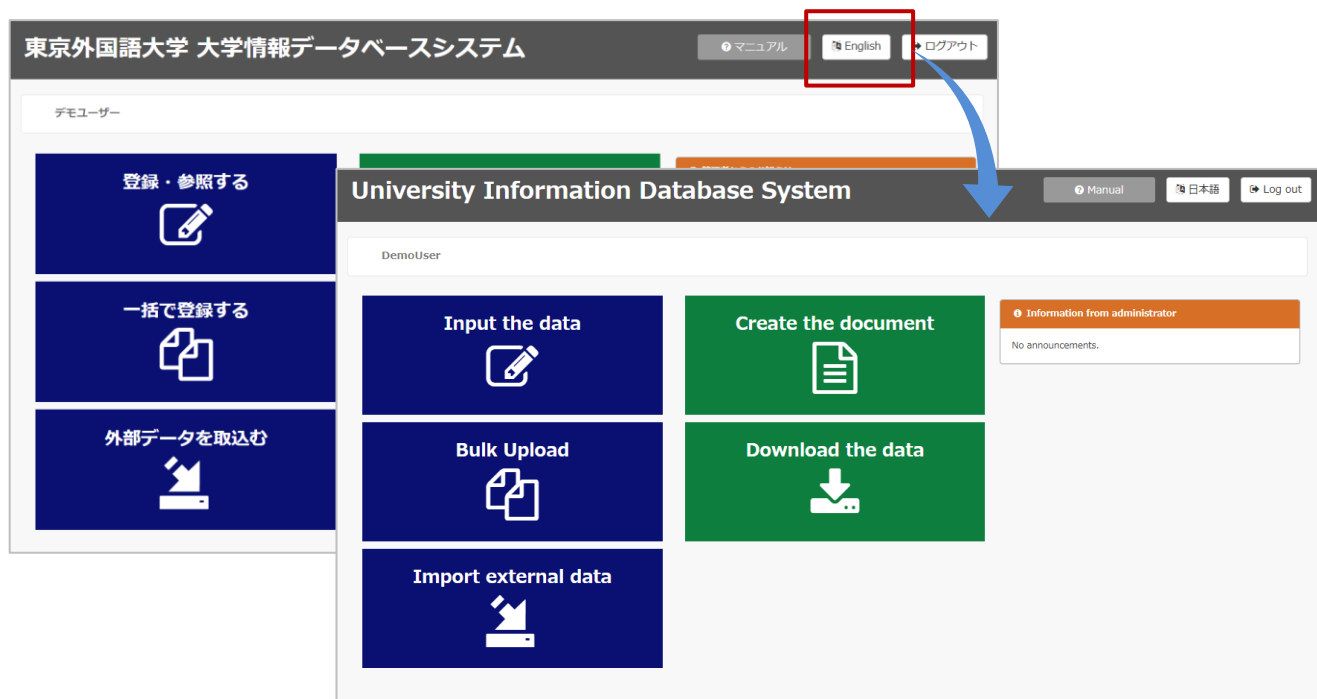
東京外国語大学 大学情報データベースシステム

マニュアル

English

ログアウト

デモユーザー

登録・参照する

一括で登録する

外部データを取込む

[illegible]

University Information Database System

Manual

日本語

Log out

DemoUser

Input the data

Create the document

Information from administrator

No announcements.

Bulk Upload

Download the data

Import external data